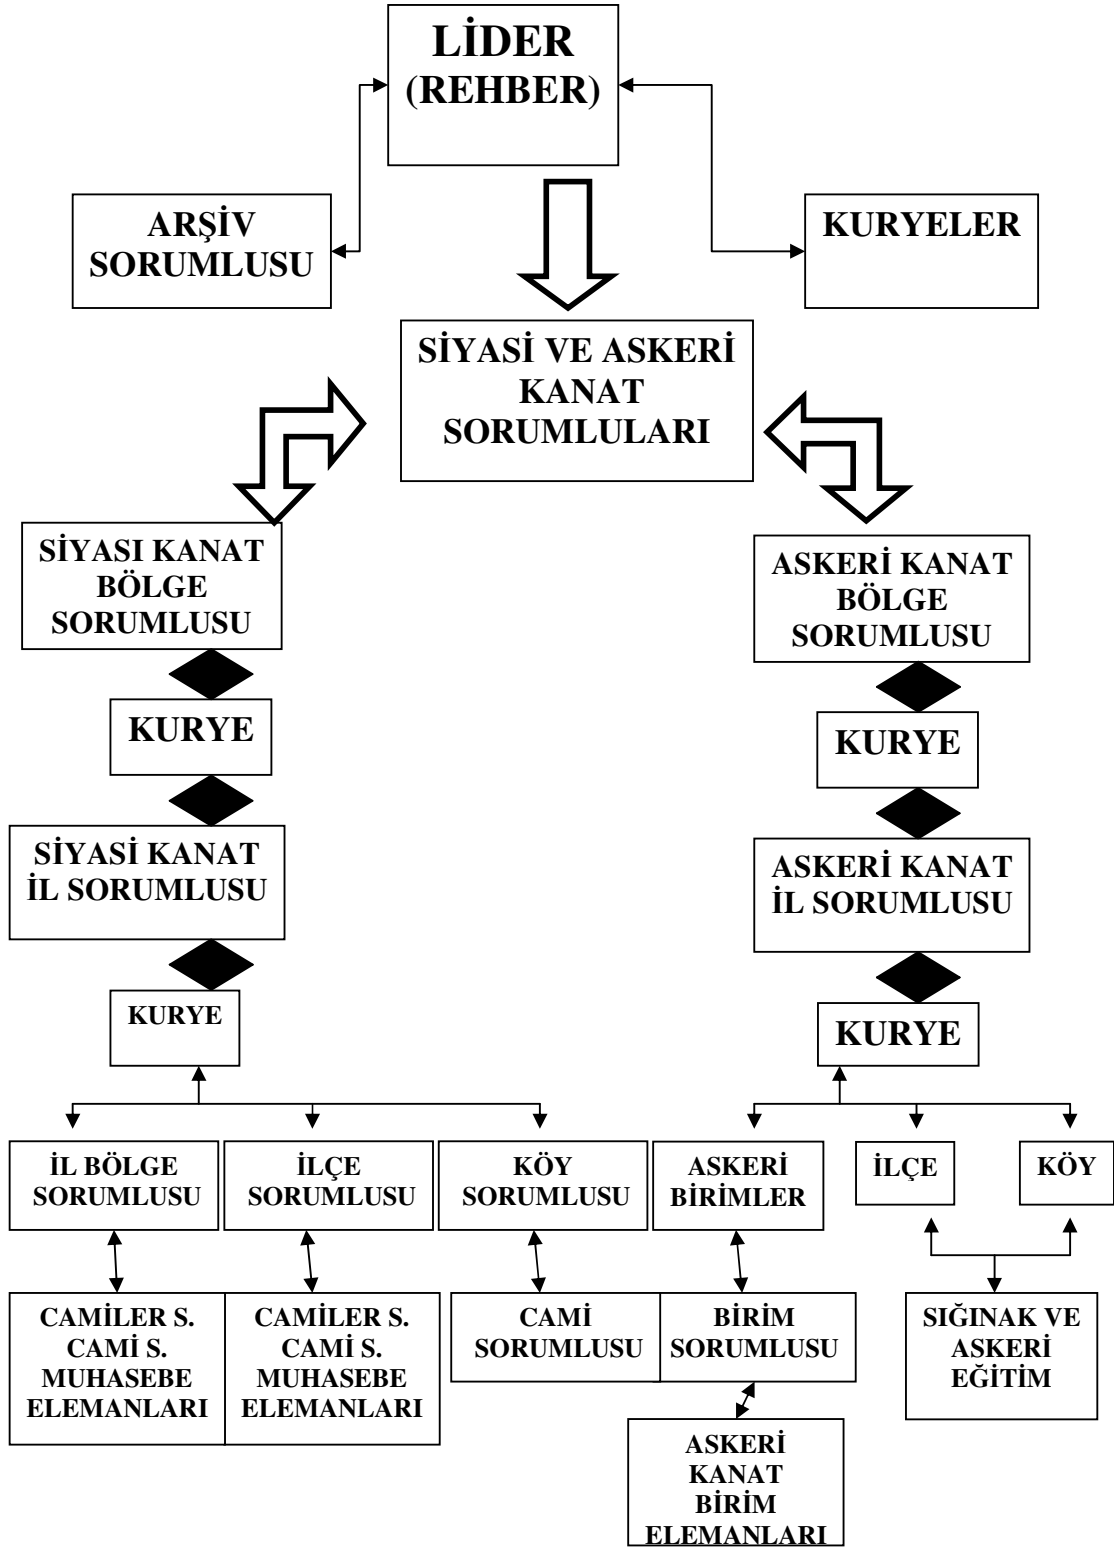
LİDER (REHBER)

ARŞİV SORUMLUSU

KURYELER

SİYASİ VE ASKERİ KANAT SORUMLULARI

SİYASI KANAT BÖLGE SORUMLUSU

KURYE

SİYASİ KANAT İL SORUMLUSU

KURYE

ASKERİ KANAT BÖLGE SORUMLUSU

KURYE

ASKERİ KANAT İL SORUMLUSU

KURYE

İL BÖLGE SORUMLUSU

İLÇE SORUMLUSU

KÖY SORUMLUSU

ASKERİ BİRİMLER

İLÇE

KÖY

CAMİLER S. CAMİ S. MUHASEBE ELEMANLARI

CAMİLER S. CAMİ S. MUHASEBE ELEMANLARI

CAMİ SORUMLUSU

BİRİM SORUMLUSU

SIĞINAK VE ASKERİ EĞİTİM

ASKERİ KANAT BİRİM ELEMANLARI